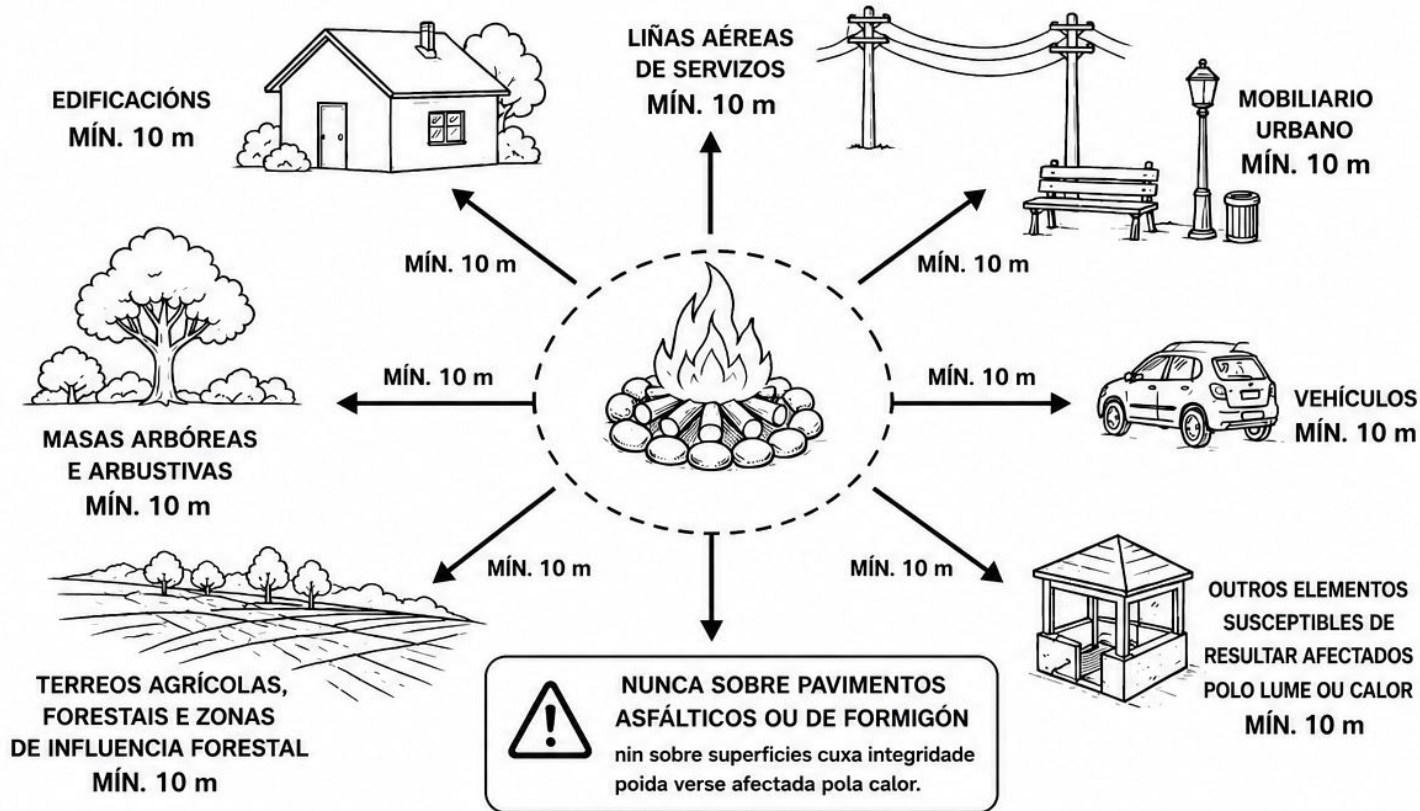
EDIFICACIÓNS
MÍN. 10 m

LIÑAS AÉREAS
DE SERVIZOS
MÍN. 10 m

MOBILIARIO
URBANO
MÍN. 10 m

MÍN. 10 m

MÍN. 10 m

MÍN. 10 m

MÍN. 10 m

MASAS ARBÓREAS
E ARBUSTIVAS
MÍN. 10 m

VEHÍCULOS
MÍN. 10 m

MÍN. 10 m

MÍN. 10 m

TERREOS AGRÍCOLAS,
FORESTAIS E ZONAS
DE INFLUENCIA FORESTAL
MÍN. 10 m

NUNCA SOBRE PAVIMENTOS
ASFÁLTICOS OU DE FORMIGÓN
nin sobre superficies cuxa integridade poida verse afectada pola calor.

OUTROS ELEMENTOS
SUSCEPTIBLES DE
RESULTAR AFECTADOS
POLO LUME OU CALOR
MÍN. 10 m